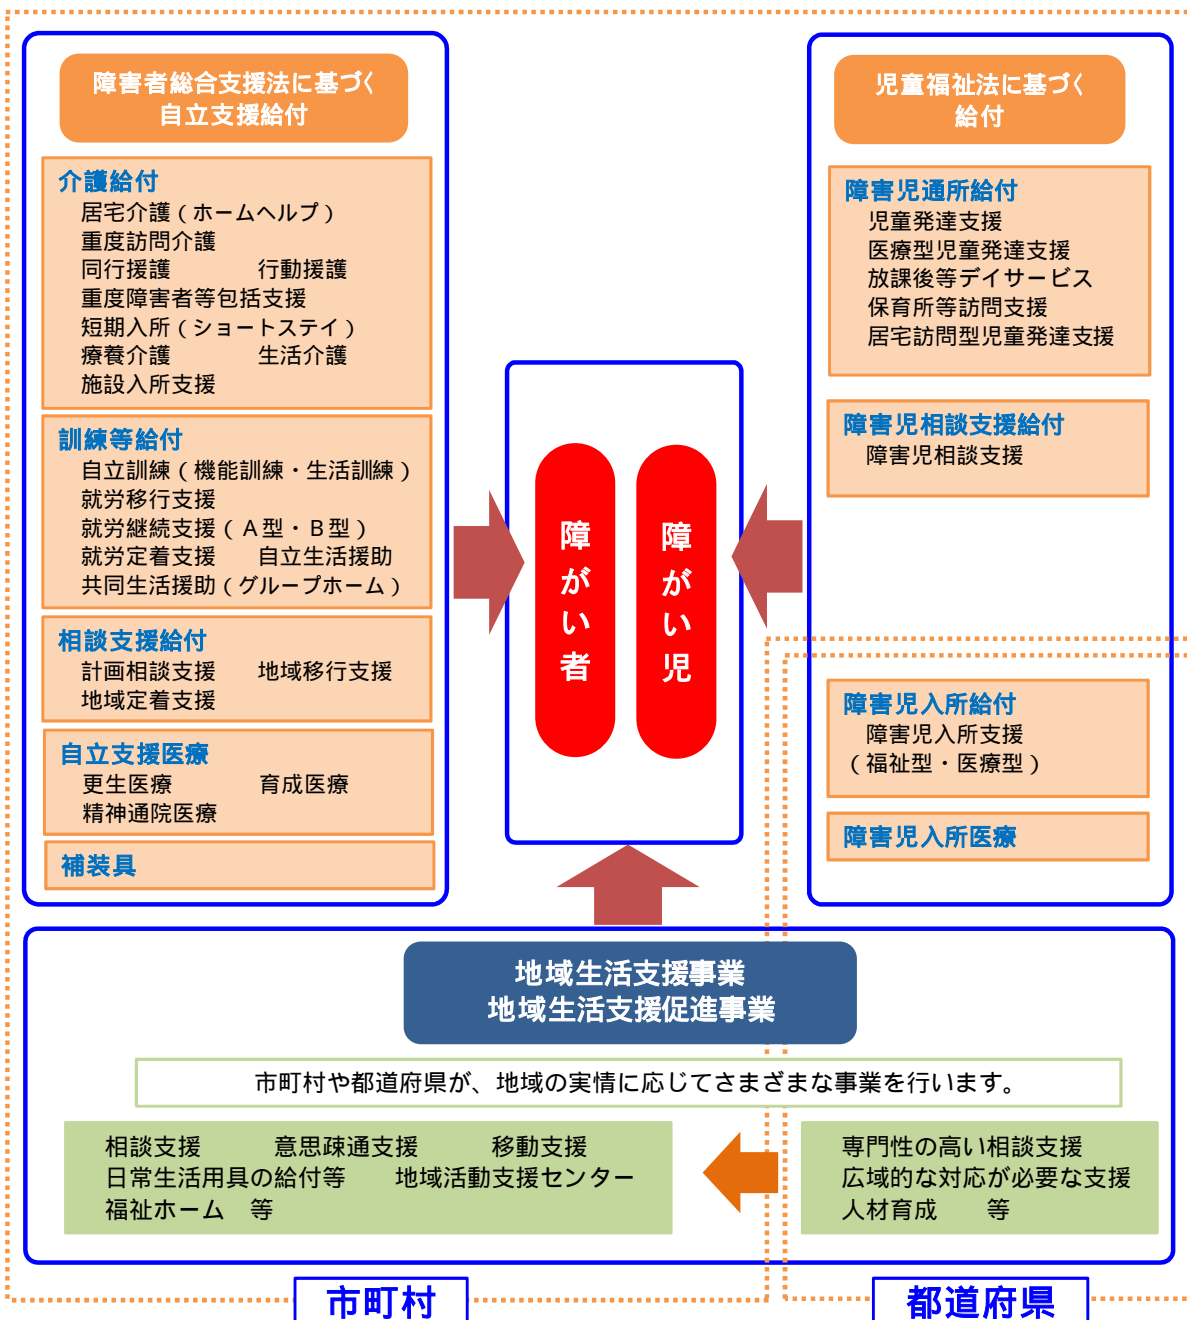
障害者総合支援法に基づく
自立支援給付

介護給付
居宅介護（ホームヘルプ）
重度訪問介護
同行援護　行動援護
重度障害者等包括支援
短期入所（ショートステイ）
療養介護　生活介護
施設入所支援

訓練等給付
自立訓練（機能訓練・生活訓練）
就労移行支援
就労継続支援（Ａ型・Ｂ型）
就労定着支援　自立生活援助
共同生活援助（グループホーム）

相談支援給付
計画相談支援　地域移行支援
地域定着支援

自立支援医療
更生医療　育成医療
精神通院医療

補装具

児童福祉法に基づく
給付

障害児通所給付
児童発達支援
医療型児童発達支援
放課後等デイサービス
保育所等訪問支援
居宅訪問型児童発達支援

障害児相談支援給付
障害児相談支援

障がい者

障がい児

障害児入所給付
障害児入所支援
（福祉型・医療型）

障害児入所医療

地域生活支援事業
地域生活支援促進事業

市町村や都道府県が、地域の実情に応じてさまざまな事業を行います。

相談支援　意思疎通支援　移動支援
日常生活用具の給付等　地域活動支援センター
福祉ホーム　等

専門性の高い相談支援
広域的な対応が必要な支援
人材育成　等

市町村

都道府県